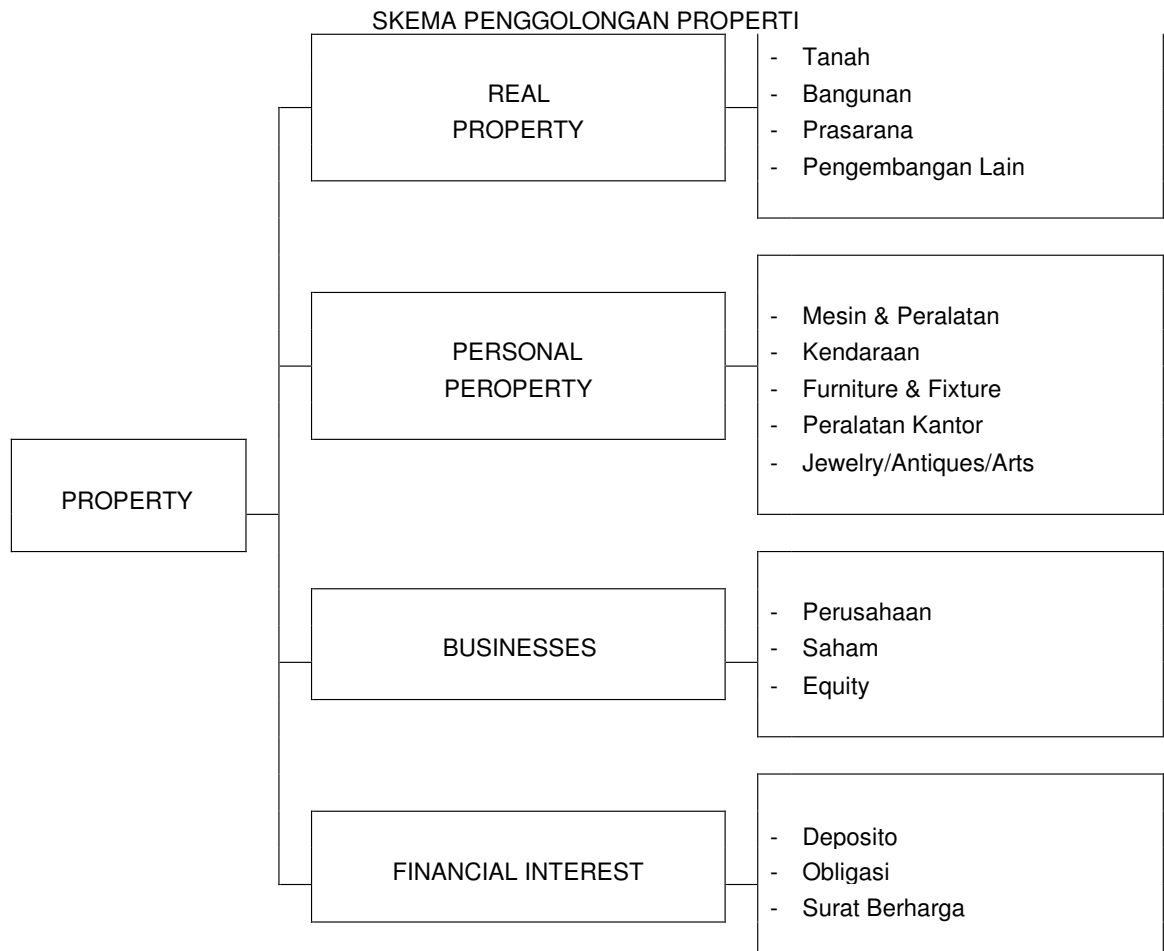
SKEMA PENGGOLONGAN PROPERTI

PROPERTY

REAL PROPERTY

- Tanah
- Bangunan
- Prasarana
- Pengembangan Lain

PERSONAL PEROPERTY

- Mesin & Peralatan
- Kendaraan
- Furniture & Fixture
- Peralatan Kantor
- Jewelry/Antiques/Arts

BUSINESSES

- Perusahaan
- Saham
- Equity

FINANCIAL INTEREST

- Deposito
- Obligasi
- Surat Berharga